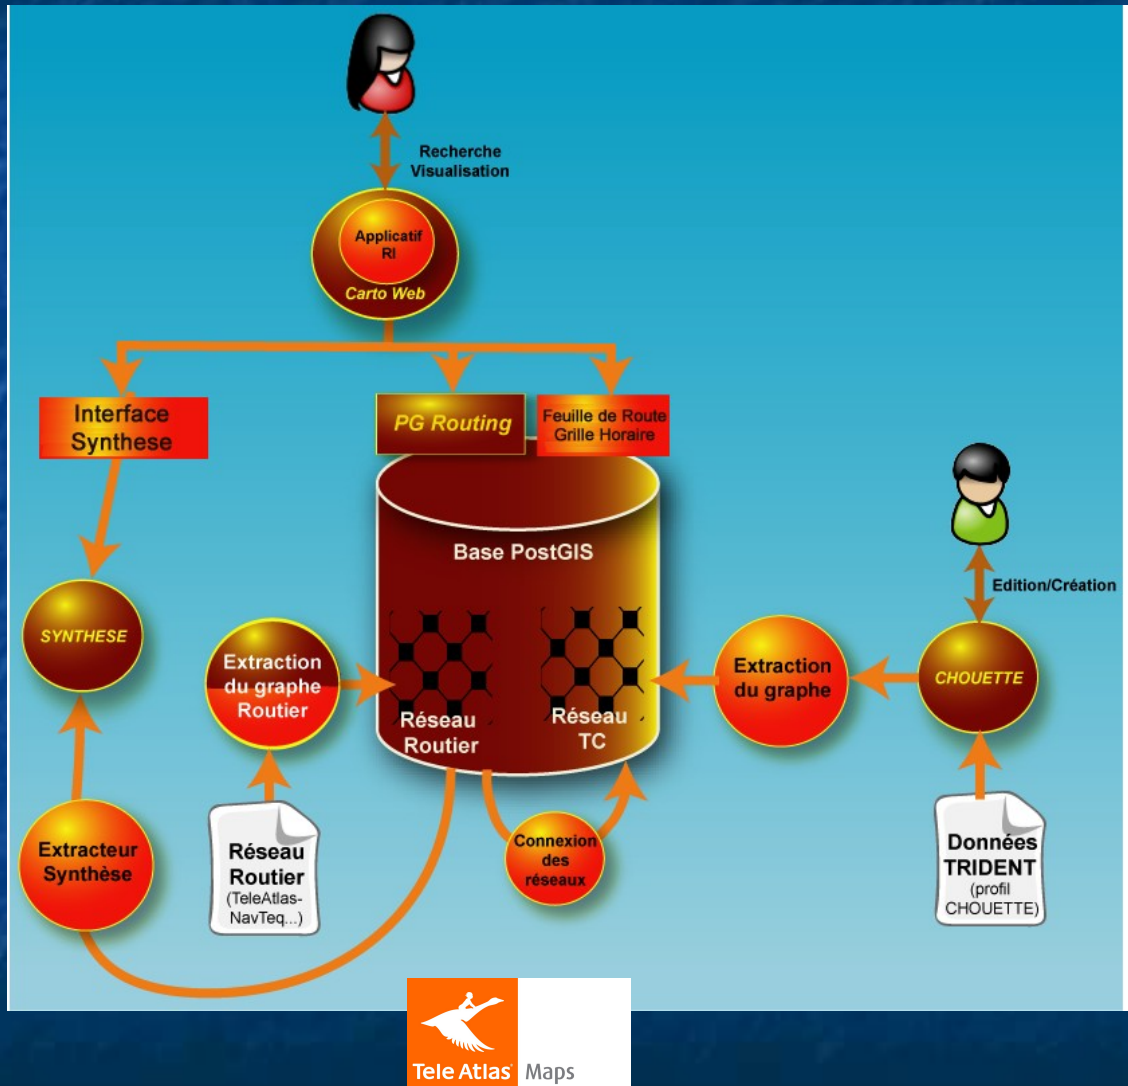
Recherche
Visualisation

Applicatif
RI
Carto Web

Interface
Synthese

PG Routing

Feuille de Route
Grille Horaire

Base PostGIS

Edition/Création

SYNTHESE

Extraction
du graphe
Routier

Réseau
Routier

Réseau
TC

Extraction
du graphe

CHOUETTE

Extracteur
Synthèse

Réseau
Routier
(TeleAtlas-
NavTeq...)

Connexion
des
réseaux

Données
TRIDENT
(profil
CHOUETTE)

Tele Atlas Maps